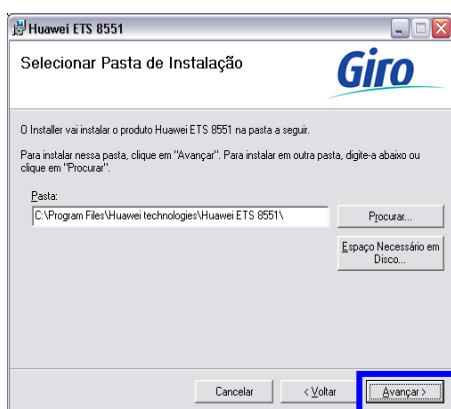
Huawei ETS 8551

Selecionar Pasta de Instalação

Giro

O Installer vai instalar o produto Huawei ETS 8551 na pasta a seguir.

Para instalar nessa pasta, clique em "Avançar". Para instalar em outra pasta, digite-a abaixo ou clique em "Procurar".

Pasta:

C:\Program Files\Huawei technologies\Huawei ETS 8551\

Procurar...

Espaço Necessário em Disco...

Cancelar

< Voltar

Avançar >